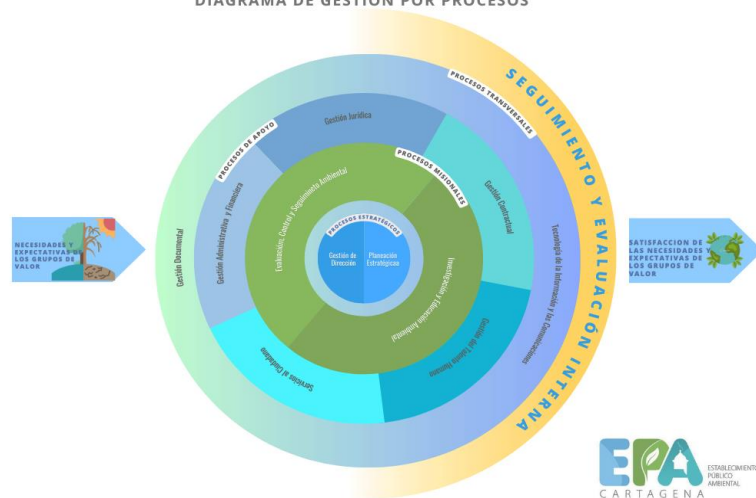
DIAGRAMA DE GESTION POR PROCESOS

SEGUIMIENTO Y EVALUACIÓN INTERNA

PROCESOS TRANSVERSALES

PROCESOS DE APOYO

PROCESOS MISIONALES

PROCESOS ESTRATÉGICOS

Gestión de Dirección

Planeación Estratégica

Gestión Jurídica

Gestión Contractual

Gestión Documental

Gestión Administrativa y Financiera

Evaluación, Control y Seguimiento Ambiental

Investigación y Educación Ambiental

Servicios al Ciudadano

Gestión del Talento Humano

Tecnología de la Información y las Comunicaciones

NECESIDADES Y EXPECTATIVAS DE LOS GRUPOS DE VALOR

SATISFACCION DE LAS NECESIDADES Y EXPECTATIVAS DE LOS GRUPOS DE VALOR

EPA CARTAGENA
ESTABLECIMIENTO PÚBLICO AMBIENTAL